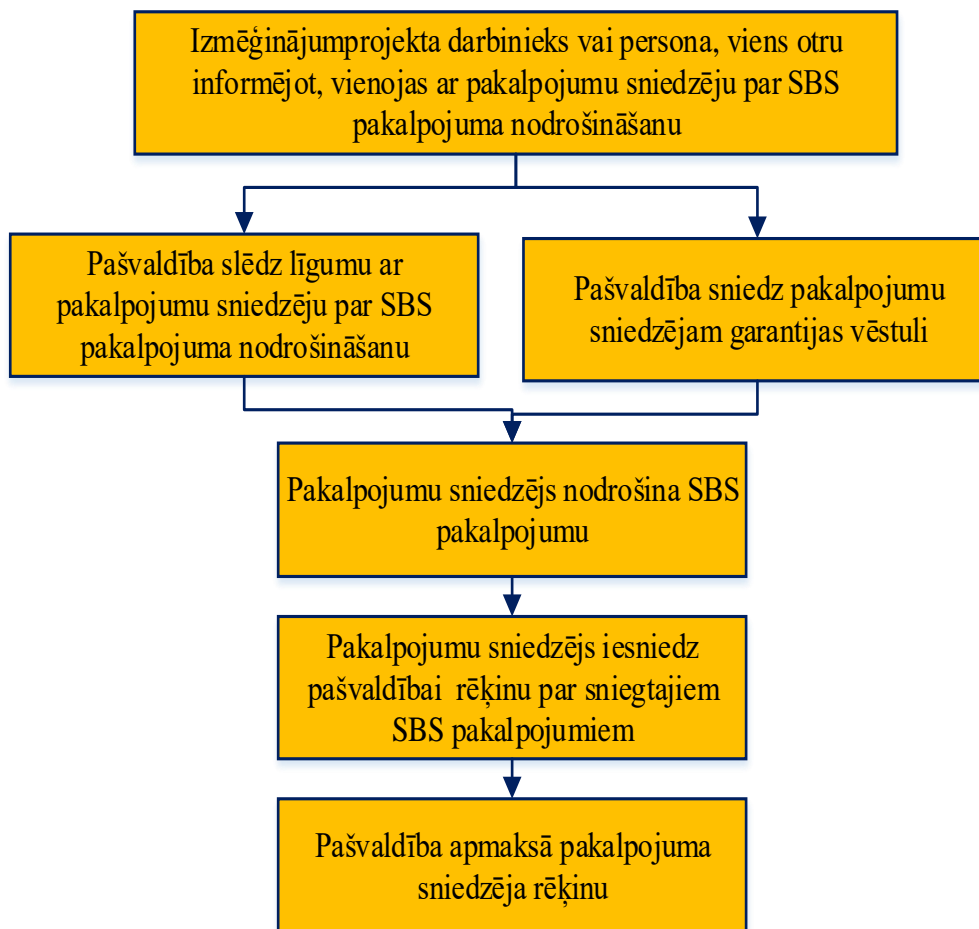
Izmēģinājumprojekta darbinieks vai persona, viens otru informējot, vienojas ar pakalpojumu sniedzēju par SBS pakalpojuma nodrošināšanu

Pašvaldība slēdz līgumu ar pakalpojumu sniedzēju par SBS pakalpojuma nodrošināšanu

Pašvaldība sniedz pakalpojumu sniedzējam garantijas vēstuli

Pakalpojumu sniedzējs nodrošina SBS pakalpojumu

Pakalpojumu sniedzējs iesniedz pašvaldībai rēķinu par sniegtajiem SBS pakalpojumiem

Pašvaldība apmaksā pakalpojuma sniedzēja rēķinu